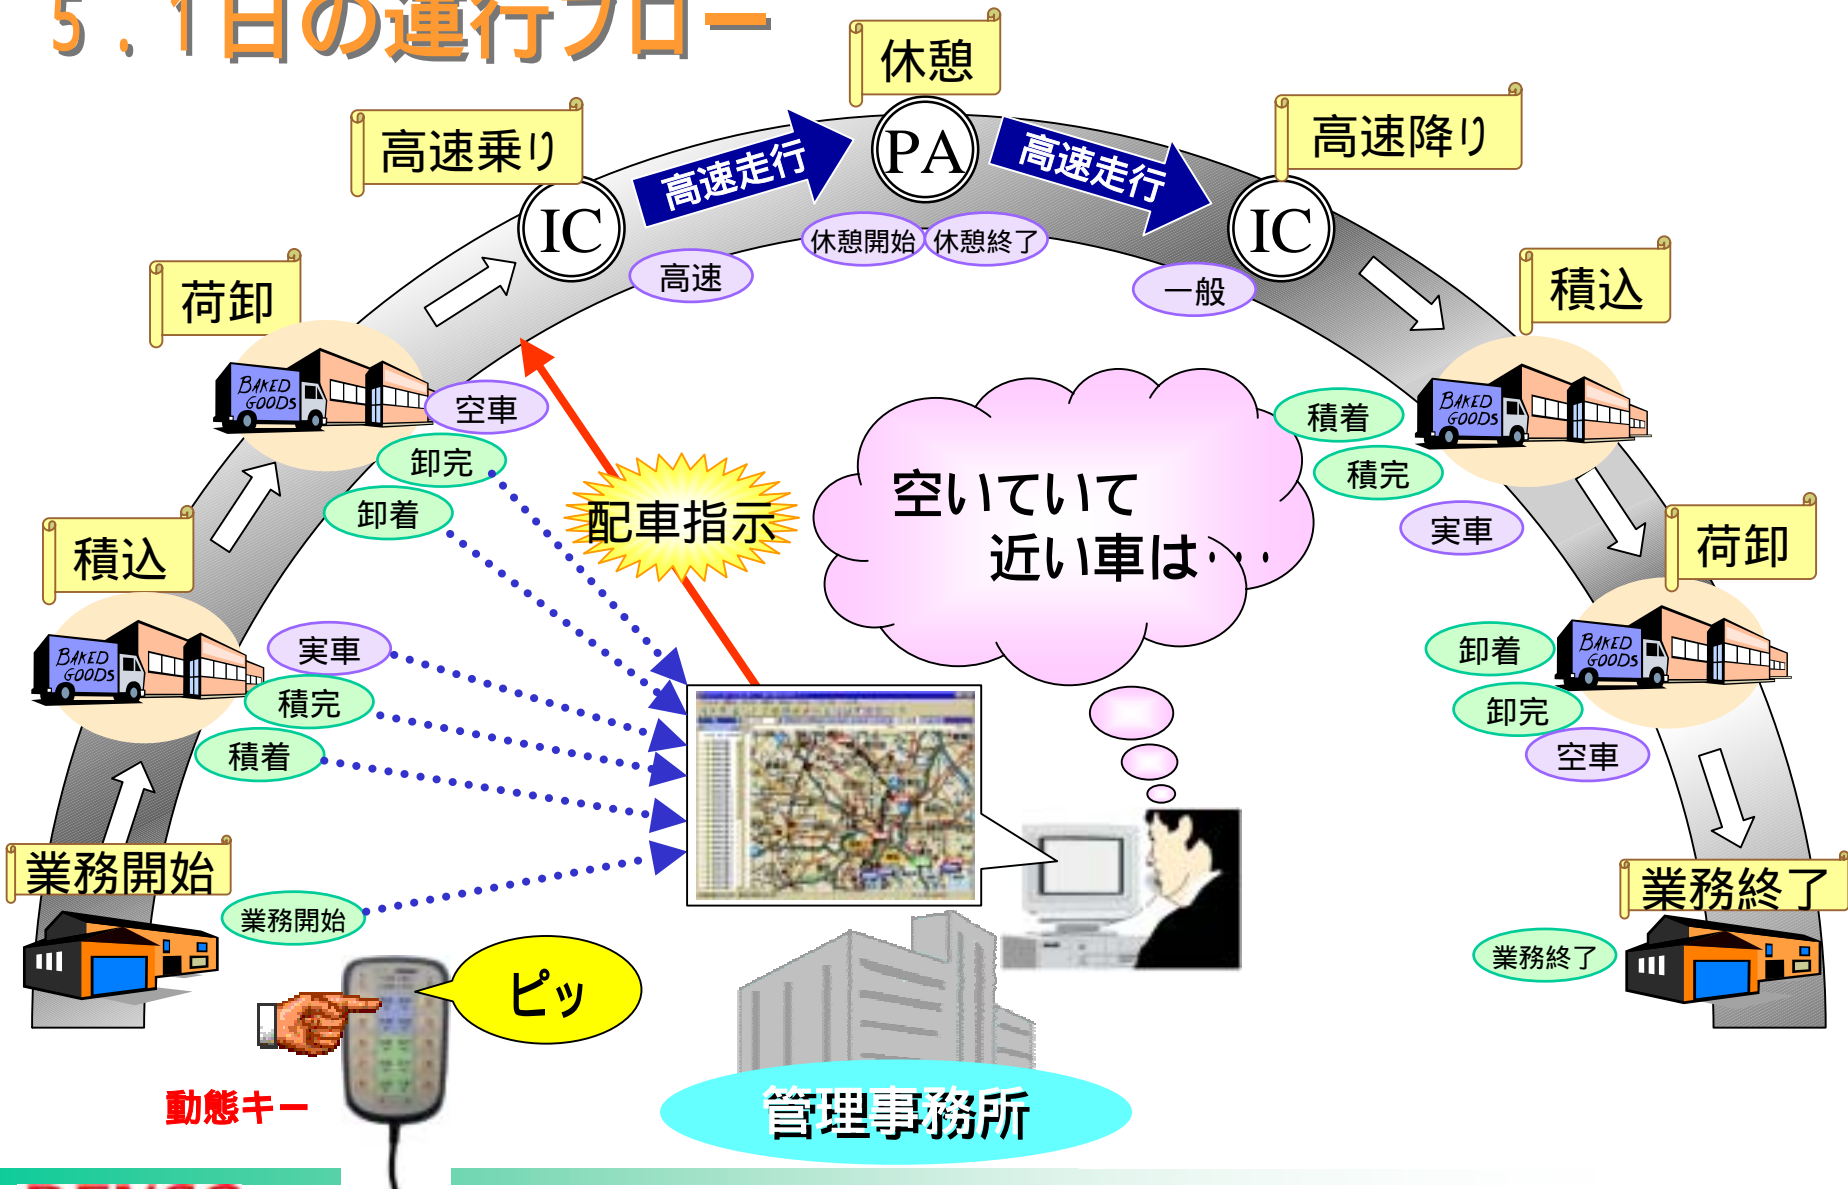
5．1日の運行フロー

休憩

高速乗り

高速走行

PA

高速走行

高速降り

IC

休憩開始

休憩終了

IC

高速

一般

荷卸

積込

BAKED GOODS

空車

積着

卸完

積完

配車指示

空いていて
近い車は・・・

実車

卸着

荷卸

積込

BAKED GOODS

BAKED GOODS

実車

卸着

積完

卸完

積着

空車

業務開始

業務開始

業務終了

業務終了

ピッ

動態キー

管理事務所